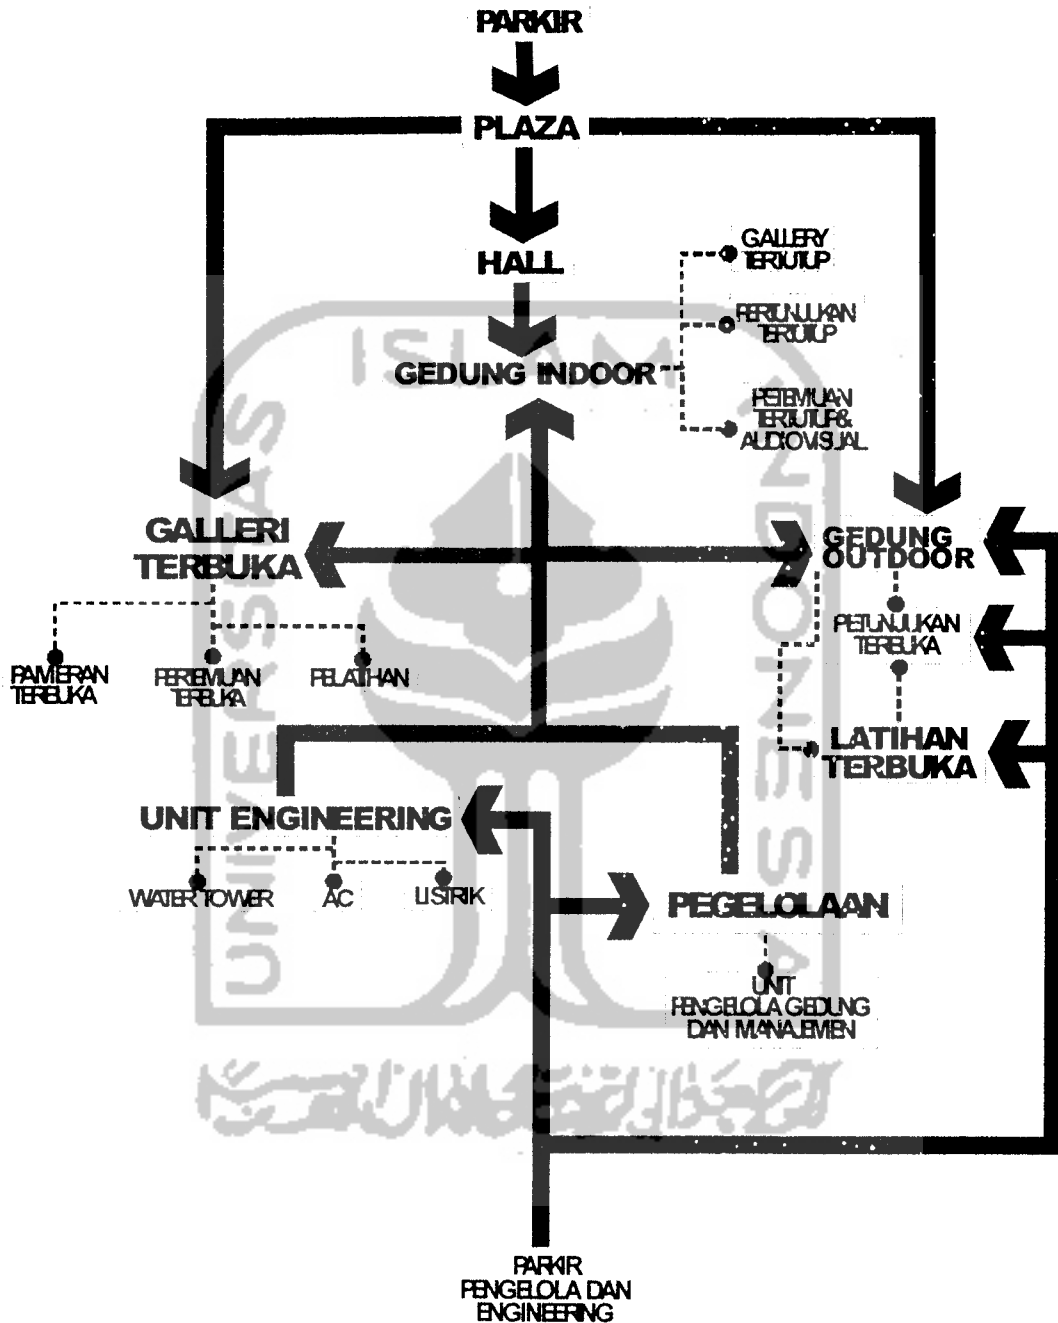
PARKIR

PLAZA

HALL

GALLERY TERTUTUP

PERTUNJUKAN TERTUTUP

GEDUNG INDOOR

PERTEMUAN TERTUTUP& AUDIOVISUAL

GALLERI TERBUKA

GEDUNG OUTDOOR

PAMERAN TERBUKA

PERTEMUAN TERBUKA

PELATIHAN

PETUNJUKAN TERBUKA

LATIHAN TERBUKA

UNIT ENGINEERING

WATER TOWER

AC

LISTRIK

PEGELOLAAN

UNIT PENGELOLA GEDUNG DAN MANAJEMEN

PARKIR PENGELOLA DAN ENGINEERING